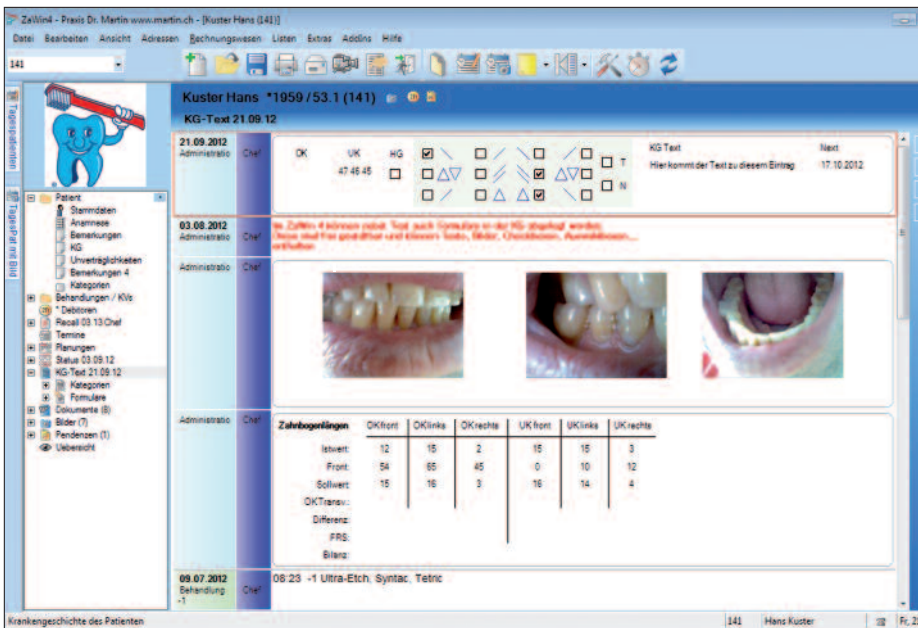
ZaWin4 - Praxis Dr. Martin www.martin.ch - [Kuster Hans (141)]

Datei Bearbeiten Ansicht Adressen Rechnungswesen Listen Extras AddIns Hilfe

141

Tagesprotokoll

TagesPat mit Bild

Patient
Stammdaten
Anamnese
Bemerkungen
KG
Unverträglichkeiten
Bemerkungen 4
Kategorien
Behandlungen / KVs
* Debitoren
Recall 03.13 Chef
Termine
Planungen
Status 03.09.12
KG-Text 21.09.12
Kategorien
Formulare
Dokumente (8)
Bilder (7)
Pendenzen (1)
Uebersicht

Kuster Hans *1959 / 53.1 (141)

KG-Text 21.09.12

21.09.2012 Administratio Chef

OK UK HG
47 46 45

T
N

KG Text
Hier kommt der Text zu diesem Eintrag

Next
17.10.2012

03.08.2012 Administratio Chef
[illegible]

Administratio Chef

Administratio Chef

| Zahnbogenlängen | OKfront | OKlinks | OKrechts | UKfront | UKlinks | UKrechts |
|---|---|---|---|---|---|---|
| Istwert: | 12 | 15 | 2 | 15 | 15 | 3 |
| Front: | 54 | 65 | 45 | 0 | 10 | 12 |
| Sollwert: | 15 | 16 | 3 | 16 | 14 | 4 |
| OKTransv.: | | | | | | |
| Differenz: | | | | | | |
| FRS: | | | | | | |
| Bilanz: | | | | | | |

09.07.2012 Behandlung -1
08:23 -1 Ultra-Etch, Syntac, Tetric

Krankengeschichte des Patienten
141 Hans Kuster
Fr, 2